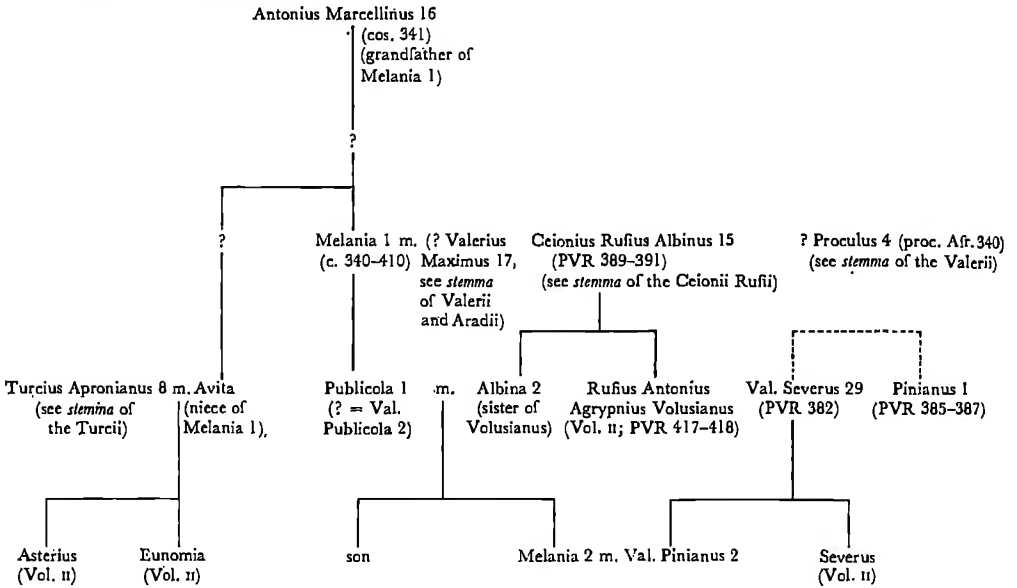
Antonius Marcellinus 16
(cos. 341)
(grandfather of Melania 1)

?

?

Melania 1 m. (? Valerius Maximus 17, see *stemma* of Valerii and Aradii)
(c. 340–410)

Ceionius Rufius Albinus 15
(PVR 389–391)
(see *stemma* of the Ceionii Rufii)

? Proculus 4 (proc. Afr. 340)
(see *stemma* of the Valerii)

Turcius Apronianus 8 m. Avita
(see *stemma* of the Turcii)
(niece of Melania 1)

Publicola 1
(? = Val. Publicola 2)

m.

Albina 2
(sister of Volusianus)

Rufius Antonius Agrypnius Volusianus
(Vol. II; PVR 417–418)

Val. Severus 29
(PVR 382)

Pinianus 1
(PVR 385–387)

Asterius
(Vol. II)

Eunomia
(Vol. II)

son

Melania 2 m. Val. Pinianus 2

Severus
(Vol. II)